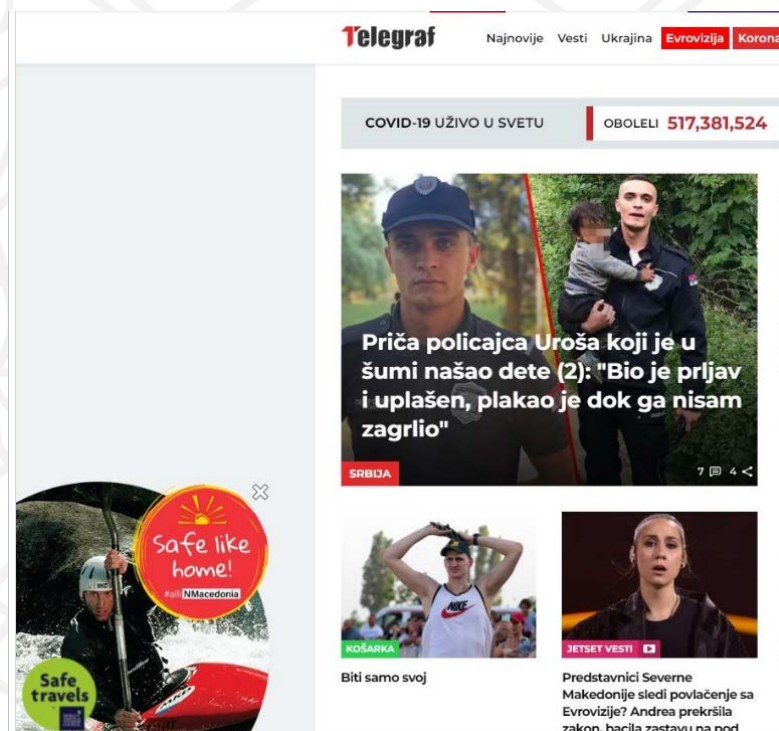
Telegraf

Najnovije Vesti Ukrajina Evrovizija Korona

COVID-19 UŽIVO U SVETU

OBOLELI 517,381,524

Priča policajca Uroša koji je u šumi našao dete (2): "Bio je prljav i uplašen, plakao je dok ga nisam zagrlio"

SRBIJA

7 4

Safe like home!

#allNMacedonia

Safe travels

KOŠARKA

Biti samo svoj

JETSET VESTI

Predstavnici Severne Makedonije sledi povlačenje sa Evrovizije? Andrea prekršila zakon, bacila zastavu na pod